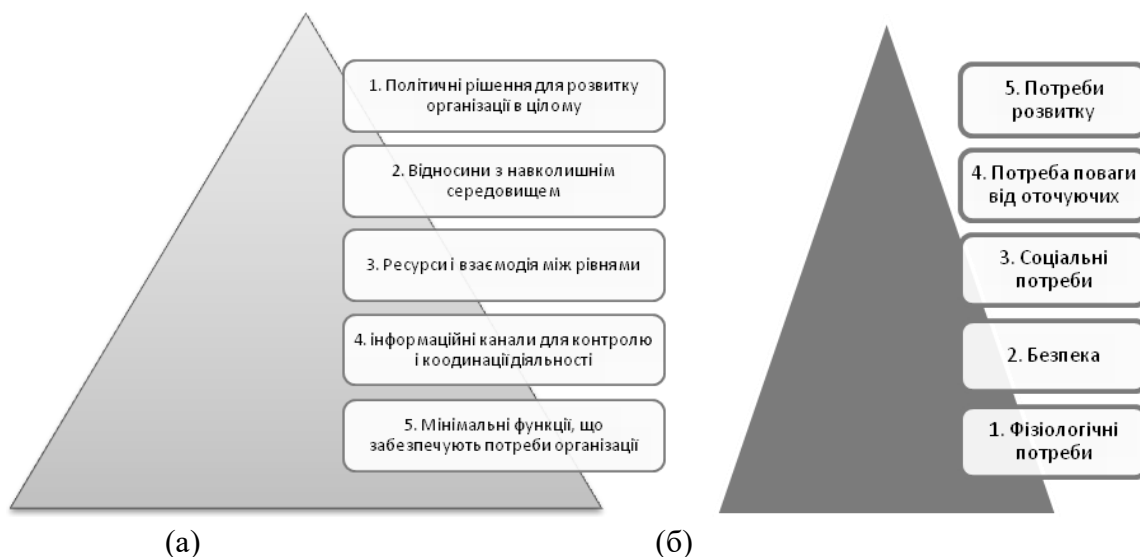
1. Політичні рішення для розвитку організації в цілому

2. Відносини з навколишнім середовищем

3. Ресурси і взаємодія між рівнями

4. інформаційні канали для контролю і коодинації діяльності

5. Мінімальні функції, що забезпечують потреби організації

(а)

5. Потреби розвитку

4. Потреба поваги від оточуючих

3. Соціальні потреби

2. Безпека

1. Фізіологічні потреби

(б)